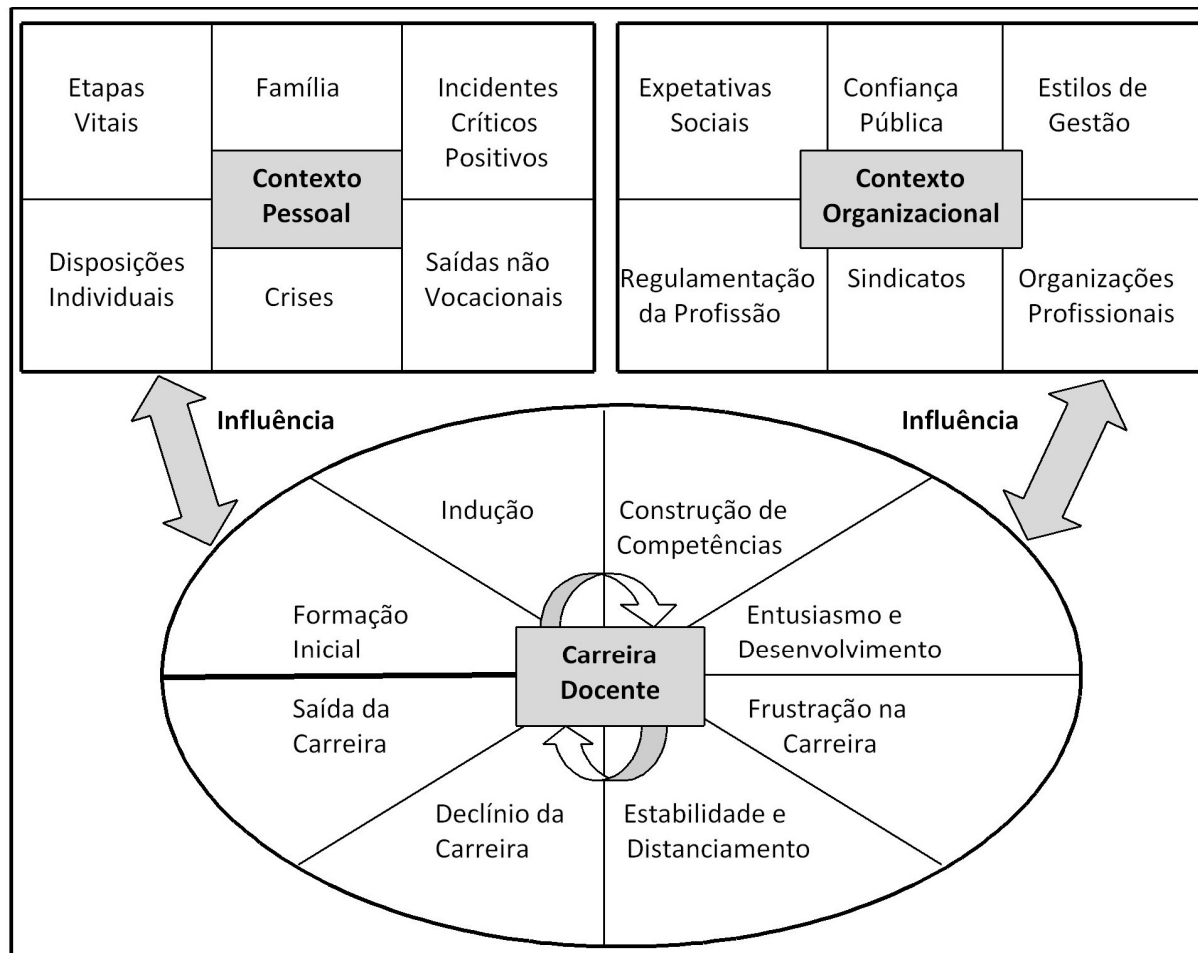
Etapas Vitais

Família

Incidentes Críticos Positivos

Contexto Pessoal

Disposições Individuais

Crises

Saídas não Vocacionais

Expetativas Sociais

Confiança Pública

Estilos de Gestão

Contexto Organizacional

Regulamentação da Profissão

Sindicatos

Organizações Profissionais

Influência

Influência

Indução

Construção de Competências

Formação Inicial

Entusiasmo e Desenvolvimento

Carreira Docente

Saída da Carreira

Frustração na Carreira

Declínio da Carreira

Estabilidade e Distanciamento